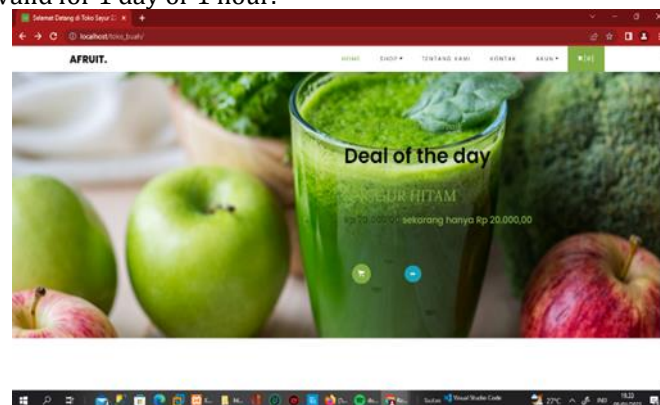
valid for 1 day or 1 hour.

Selamat Datang di Toko Sayur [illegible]

localhost/toko_buah/

AFRUIT.

HOME SHOP ▾ TENTANG KAMI KONTAK AKUN ▾ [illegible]

Deal of the day

ANGGUR HITAM

Rp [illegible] sekarang hanya Rp 20.000,00

Visual Studio Code

27°C

IND

18.22
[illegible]